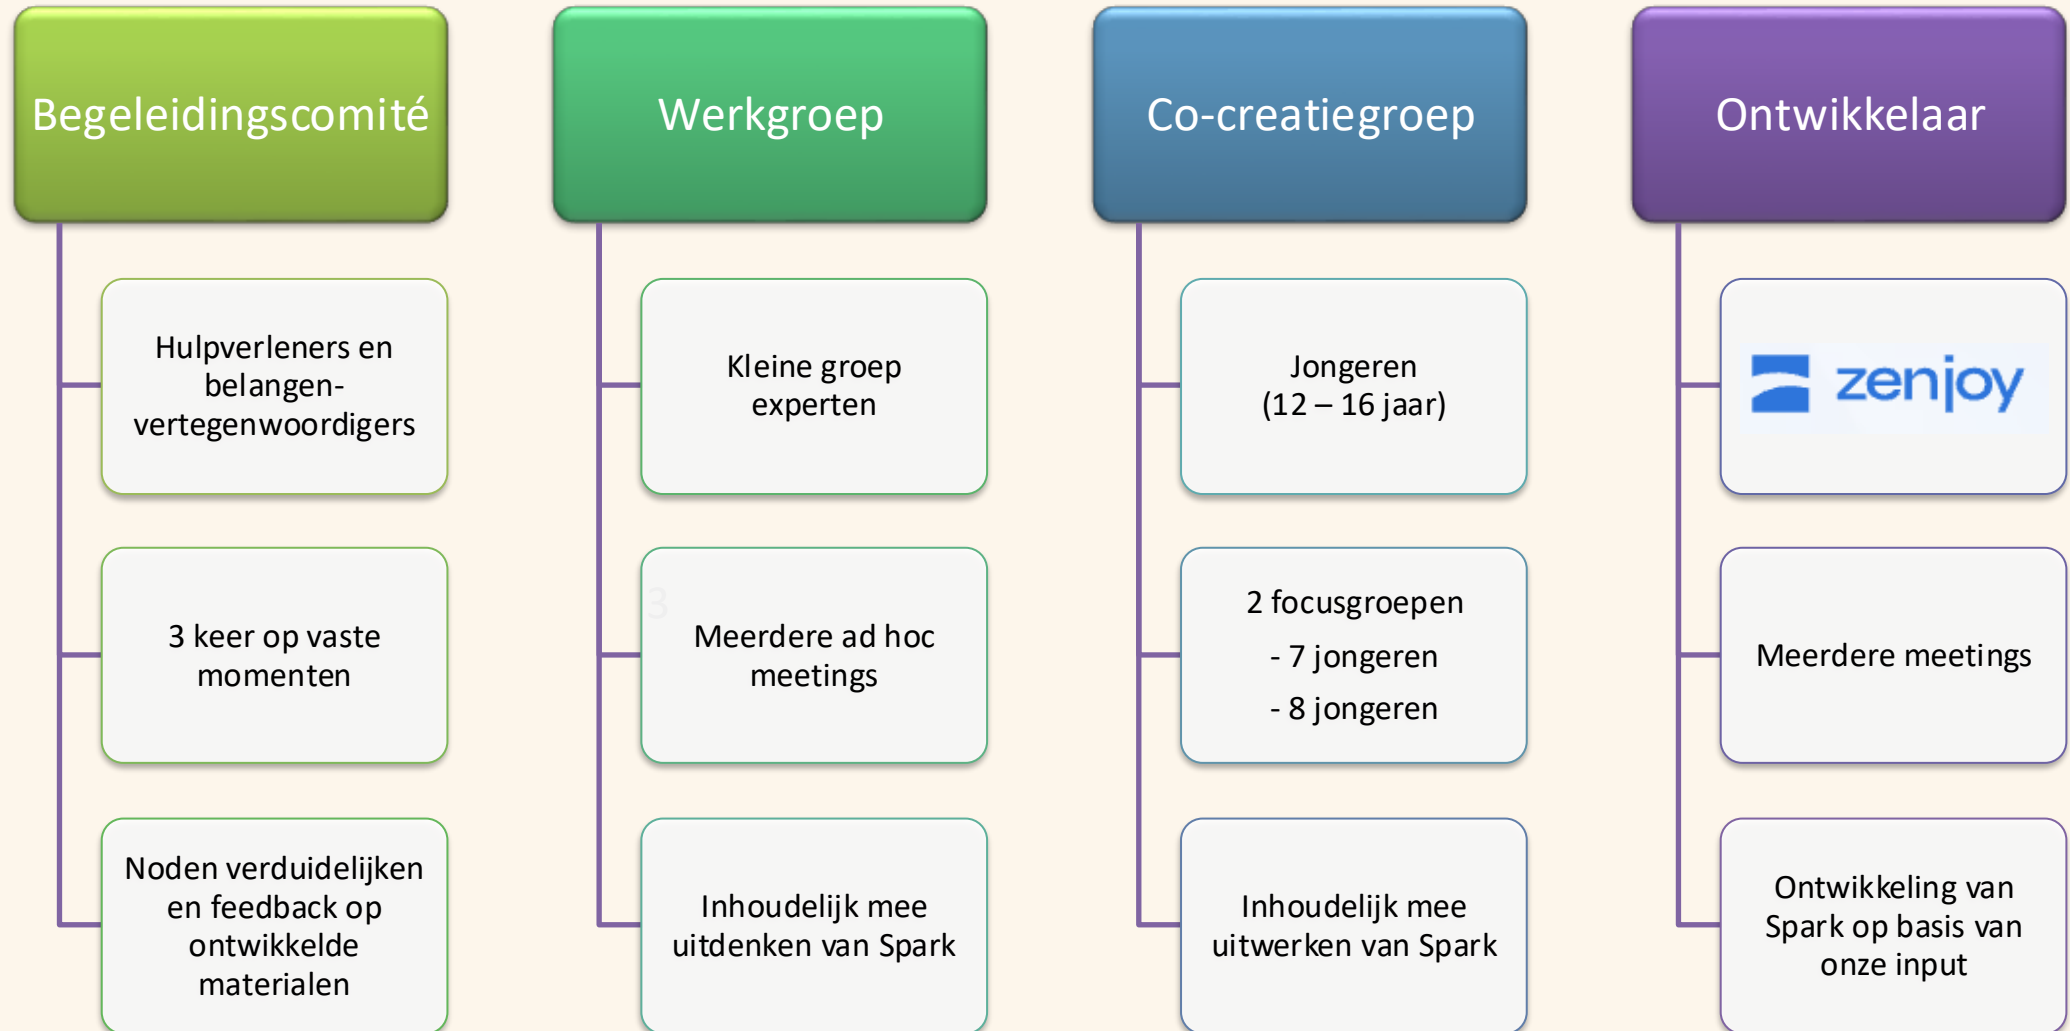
Begeleidingscomité

Hulpverleners en belangen-vertegenwoordigers

3 keer op vaste momenten

Noden verduidelijken en feedback op ontwikkelde materialen

Werkgroep

Kleine groep experten

Meerdere ad hoc meetings

Inhoudelijk mee uitdenken van Spark

Co-creatiegroep

Jongeren (12 – 16 jaar)

2 focusgroepen
- 7 jongeren
- 8 jongeren

Inhoudelijk mee uitwerken van Spark

Ontwikkelaar

zenjoy

Meerdere meetings

Ontwikkeling van Spark op basis van onze input